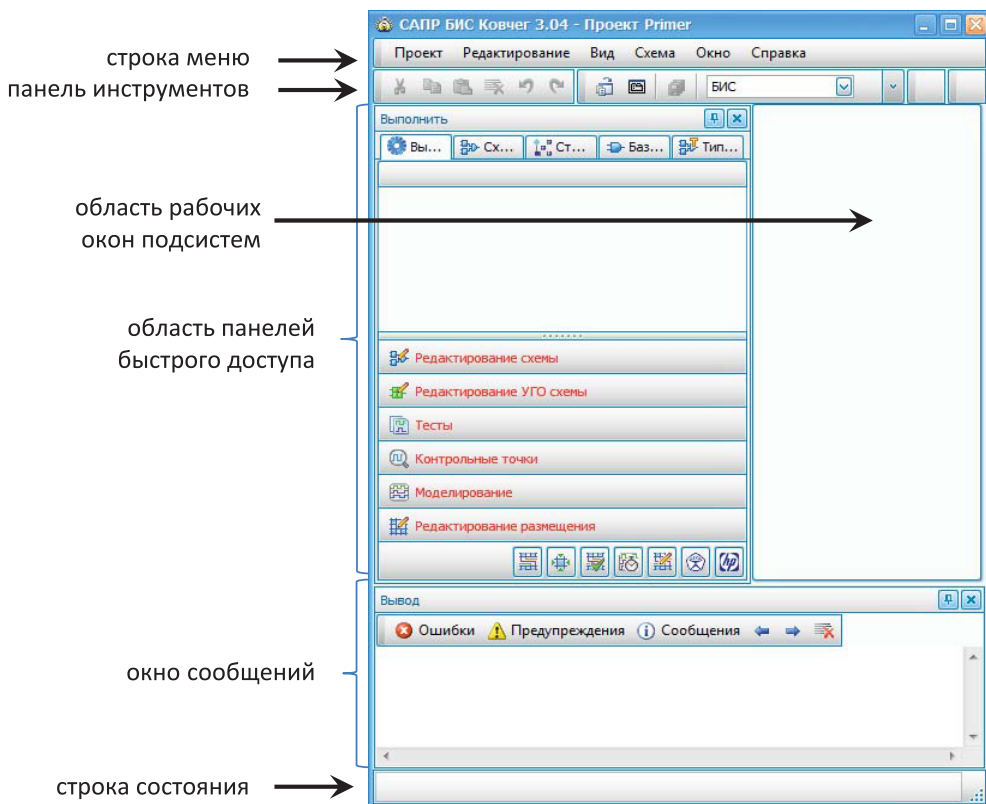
САПР БИС Ковчег 3.04 - Проект Primer

строка меню
Проект Редактирование Вид Схема Окно Справка

панель инструментов
БИС

Выполнить
Вы... Сх... Ст... Баз... Тип...

область рабочих окон подсистем

область панелей быстрого доступа

Редактирование схемы
Редактирование УГО схемы
Тесты
Контрольные точки
Моделирование
Редактирование размещения

Вывод
Ошибки Предупреждения Сообщения

окно сообщений

строка состояния